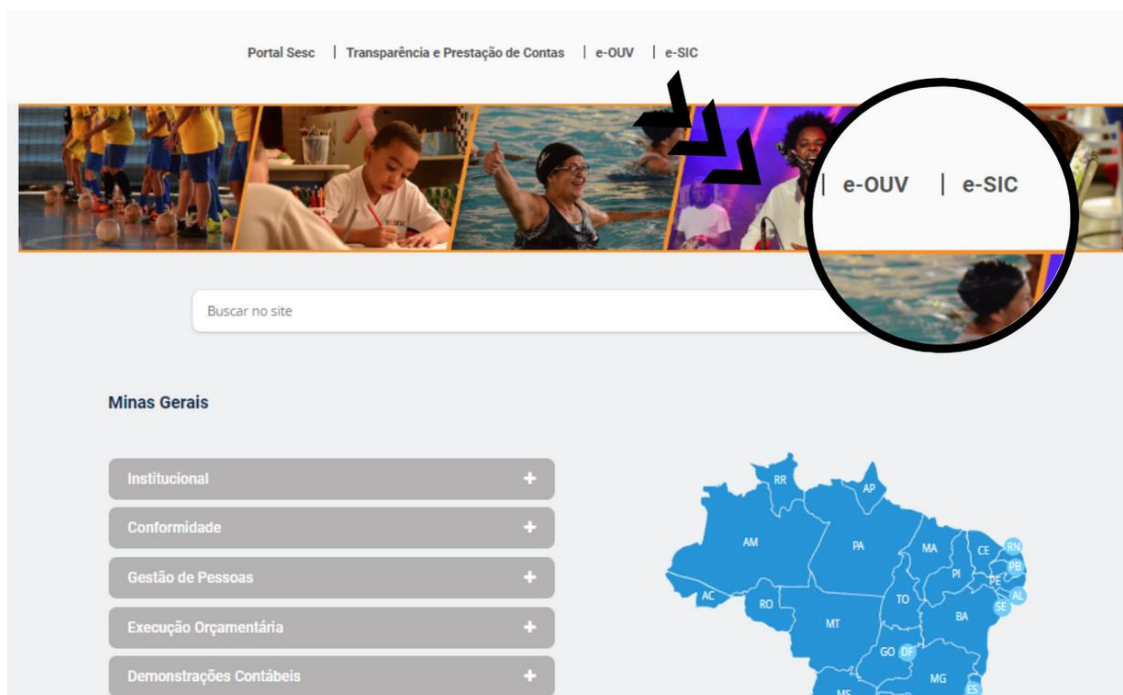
Portal Sesc | Transparência e Prestação de Contas | e-OUV | e-SIC

| e-OUV | e-SIC

Buscar no site

Minas Gerais

Institucional +

Conformidade +

Gestão de Pessoas +

Execução Orçamentária +

Demonstrações Contábeis +

RR AP AM PA MA CE RN PB PE AL SE PI TO BA AC RO MT GO DF MG MS ES